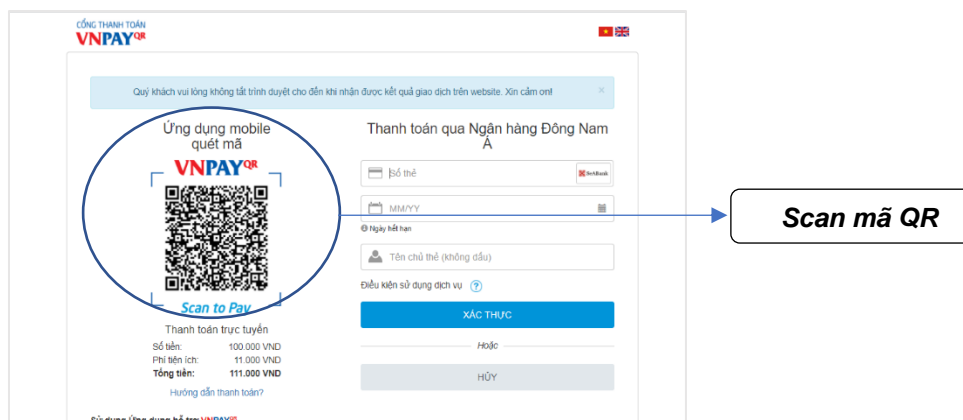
CỔNG THANH TOÁN
VNPAY QR

Quý khách vui lòng không tắt trình duyệt cho đến khi nhận được kết quả giao dịch trên website. Xin cảm ơn!

Ứng dụng mobile quét mã

VNPAY QR

Scan to Pay

Thanh toán trực tuyến

| Số tiền: | 100.000 VND |
|---|---|
| Phí tiện ích: | 11.000 VND |
| Tổng tiền: | 111.000 VND |

Hướng dẫn thanh toán?

Thanh toán qua Ngân hàng Đông Nam Á

Số thẻ

SeABank

MM/YY

Ngày hết hạn

Tên chủ thẻ (không dấu)

Điều kiện sử dụng dịch vụ

XÁC THỰC

Hoặc

HỦY

Scan mã QR

Sử dụng Ứng dụng hỗ trợ VNPAY QR